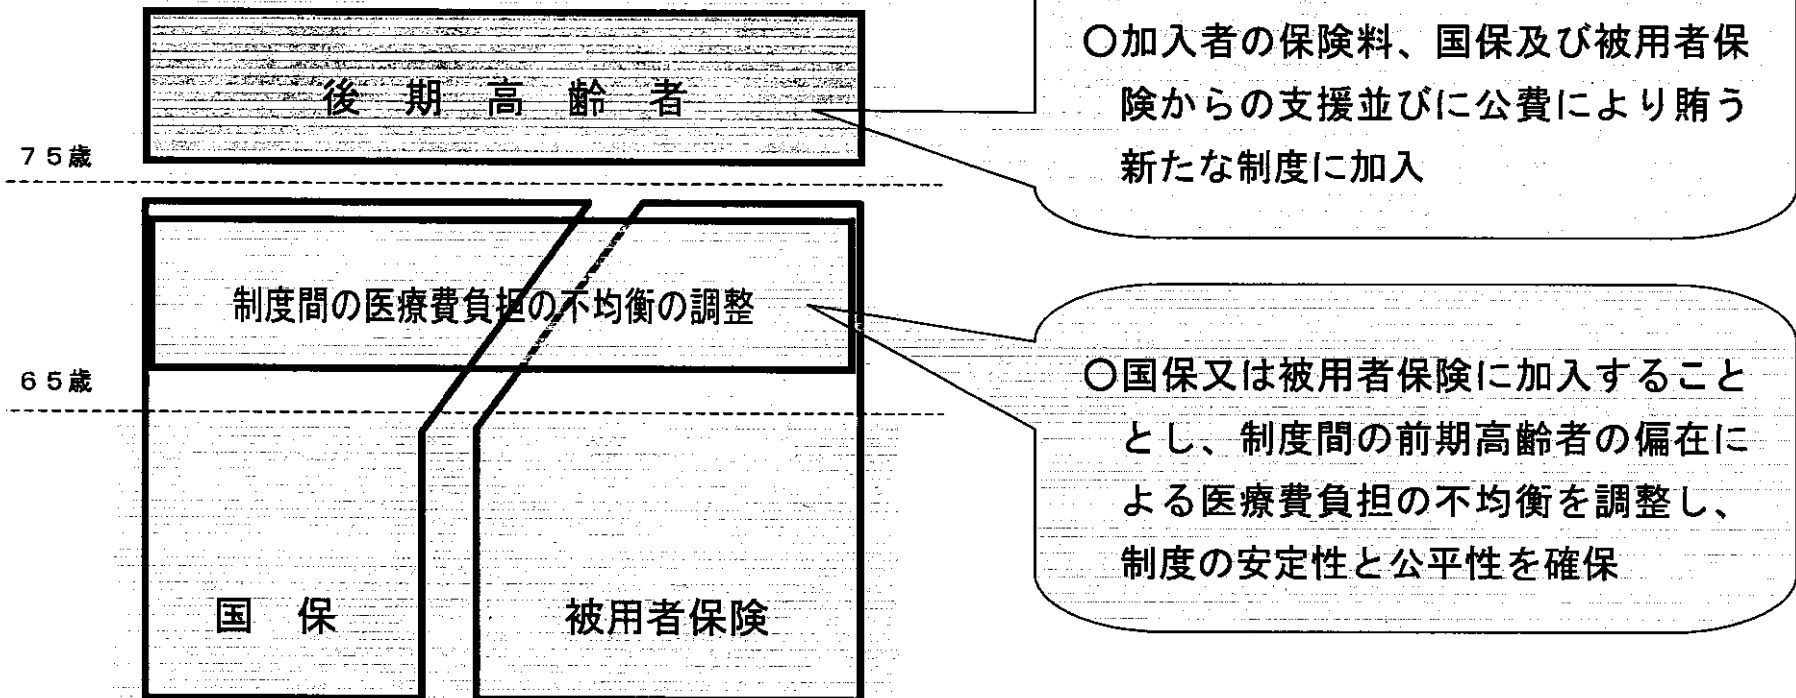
後 期 高 齢 者

○加入者の保険料、国保及び被用者保険からの支援並びに公費により賄う新たな制度に加入

75歳

制度間の医療費負担の不均衡の調整

○国保又は被用者保険に加入することとし、制度間の前期高齢者の偏在による医療費負担の不均衡を調整し、制度の安定性と公平性を確保

65歳

国 保

被用者保険